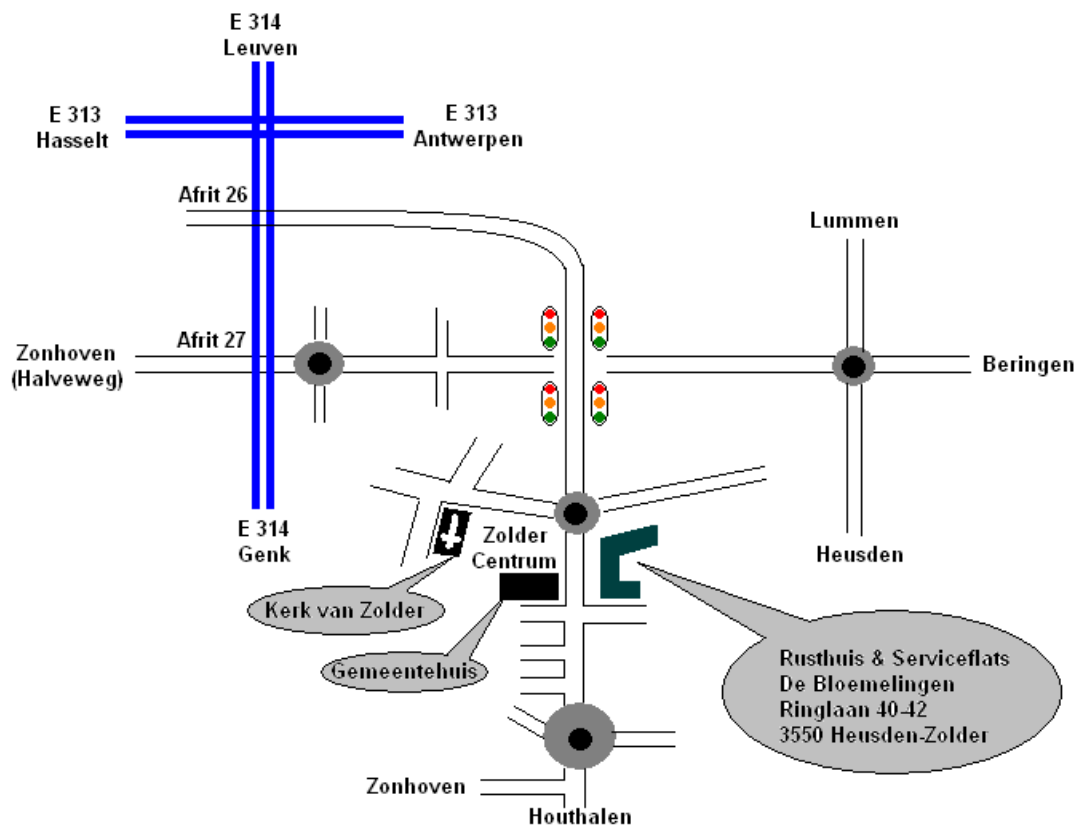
E 314
Leuven

E 313
Hasselt

E 313
Antwerpen

Afrit 26

Lummen

Zonhoven
(Halveweg)

Afrit 27

Beringen

E 314
Genk

Zolder
Centrum

Heusden

Kerk van Zolder

Gemeentehuis

Rusthuis & Serviceflats
De Bloemelingen
Ringlaan 40-42
3550 Heusden-Zolder

Zonhoven

Houthalen